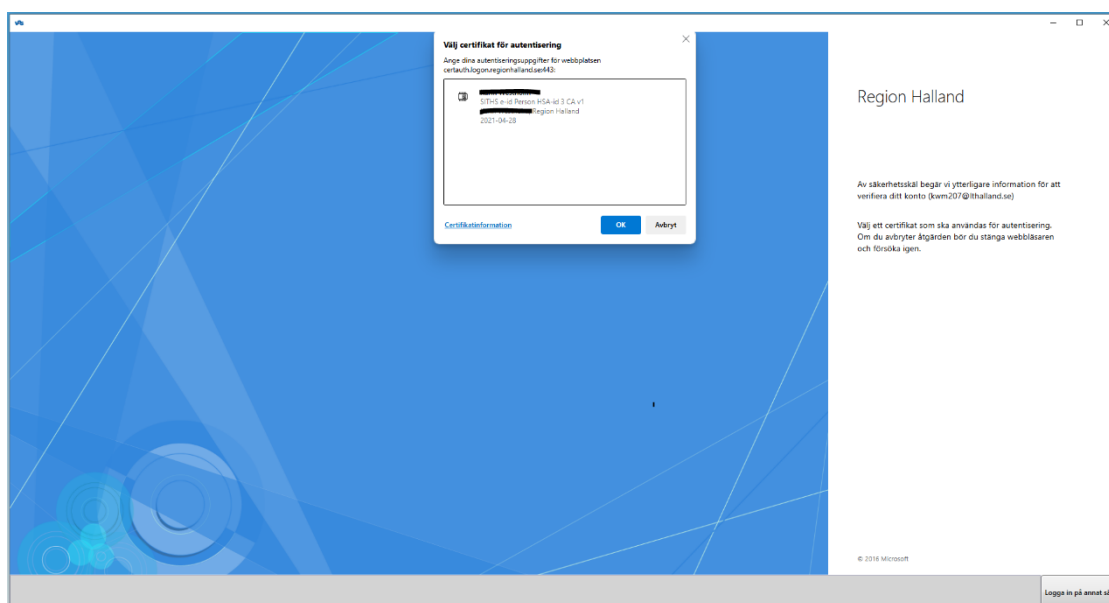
Välj certifikat för autentisering

Ange dina autentiseringsuppgifter för webbplatsen certauth.logon.regionhalland.se:443:

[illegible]
SITHS e-id Person HSA-id 3 CA v1
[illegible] Region Halland
2021-04-28

Certifikatinformation

OK

Avbryt

Region Halland

Av säkerhetsskäl begär vi ytterligare information för att verifiera ditt konto (kwm207@lthalland.se)

Välj ett certifikat som ska användas för autentisering. Om du avbryter åtgärden bör du stänga webbläsaren och försöka igen.

© 2016 Microsoft

Logga in på annat sä